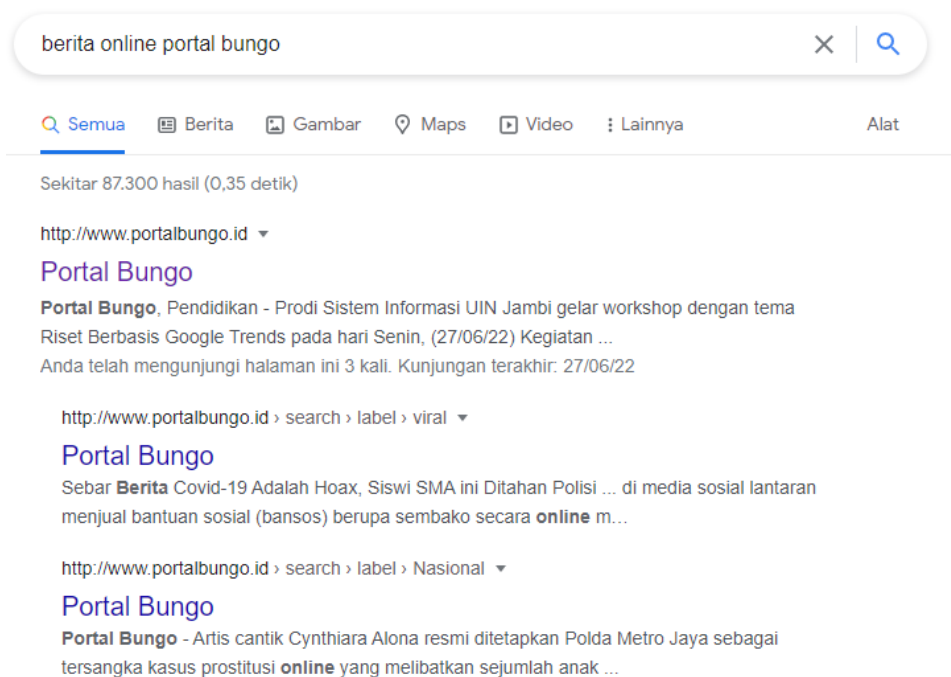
berita online portal bungo

Semua Berita Gambar Maps Video Lainnya Alat

Sekitar 87.300 hasil (0,35 detik)

http://www.portalbungo.id

Portal Bungo

Portal Bungo, Pendidikan - Prodi Sistem Informasi UIN Jambi gelar workshop dengan tema Riset Berbasis Google Trends pada hari Senin, (27/06/22) Kegiatan ...

Anda telah mengunjungi halaman ini 3 kali. Kunjungan terakhir: 27/06/22

http://www.portalbungo.id › search › label › viral

Portal Bungo

Sebar Berita Covid-19 Adalah Hoax, Siswi SMA ini Ditahan Polisi ... di media sosial lantaran menjual bantuan sosial (bansos) berupa sembako secara online m...

http://www.portalbungo.id › search › label › Nasional

Portal Bungo

Portal Bungo - Artis cantik Cynthiara Alona resmi ditetapkan Polda Metro Jaya sebagai tersangka kasus prostitusi online yang melibatkan sejumlah anak ...